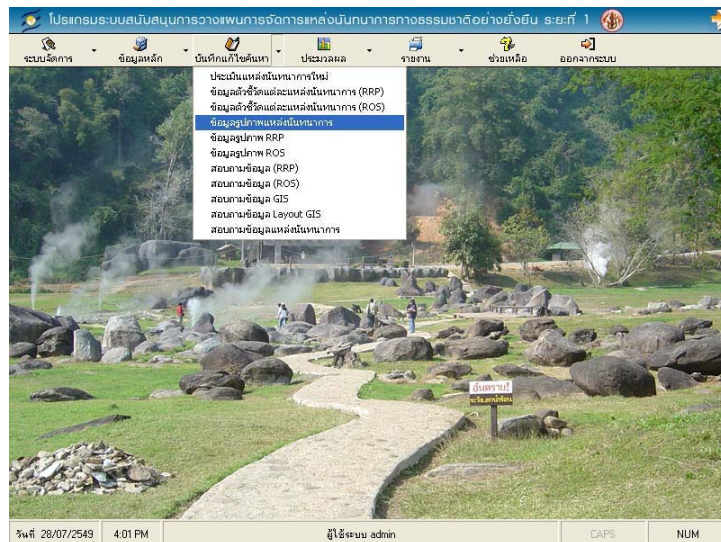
โปรแกรมระบบสนับสนุนการวางแผนการจัดการแหล่งนันทนาการทางธรรมชาติอย่างยั่งยืน ระยะที่ 1

ระบบจัดการ
ข้อมูลหลัก
บันทึกแก้ไขค้นหา
ประมวลผล
รายงาน
ช่วยเหลือ
ออกจากระบบ

ประเมินแหล่งนันทนาการใหม่
ข้อมูลตัวชี้วัดแต่ละแหล่งนันทนาการ (RRP)
ข้อมูลตัวชี้วัดแต่ละแหล่งนันทนาการ (ROS)
ข้อมูลรูปภาพแหล่งนันทนาการ
ข้อมูลรูปภาพ RRP
ข้อมูลรูปภาพ ROS
สอบถามข้อมูล (RRP)
สอบถามข้อมูล (ROS)
สอบถามข้อมูล GIS
สอบถามข้อมูล Layout GIS
สอบถามข้อมูลแหล่งนันทนาการ

อันตราย!
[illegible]

วันที่ 28/07/2549
4:01 PM
ผู้ใช้ระบบ admin
CAPS
NUM